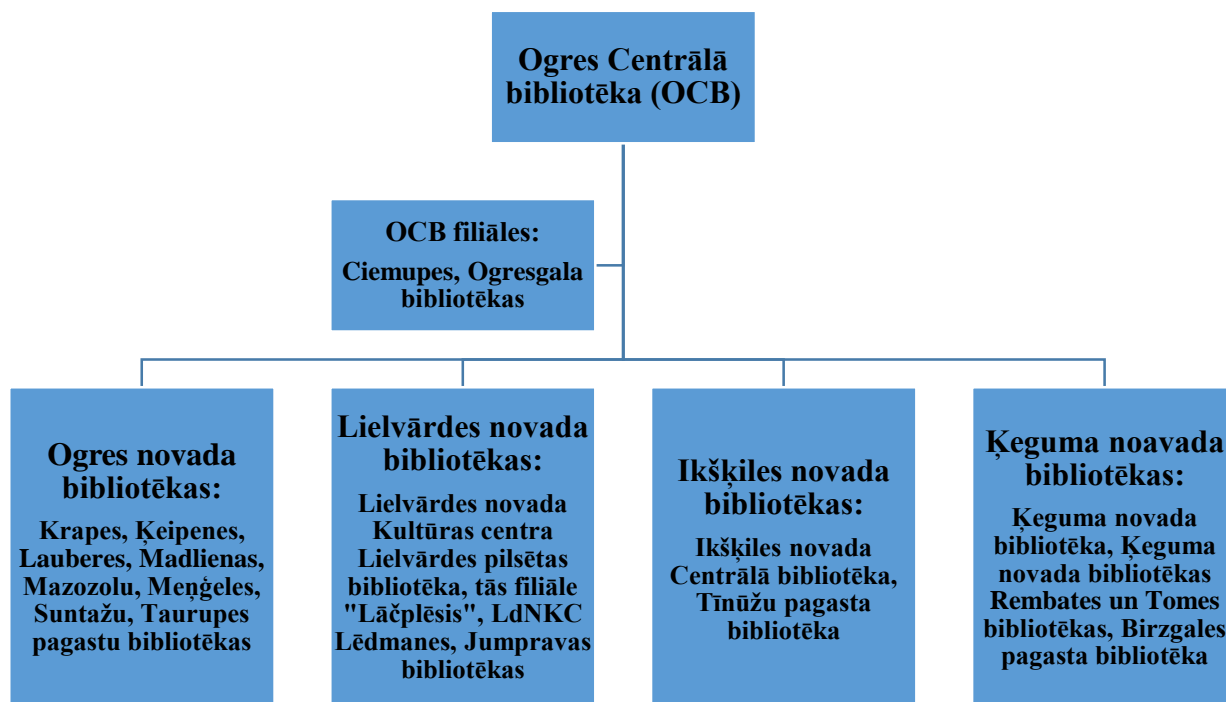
Ogres Centrālā bibliotēka (OCB)

OCB filiāles:
Ciemupes, Ogresgala bibliotēkas

Ogres novada bibliotēkas:
Krapes, Ķeipenes, Lauberes, Madlienas, Mazozolu, Meņģeles, Suntažu, Taurupes pagastu bibliotēkas

Lielvārdes novada bibliotēkas:
Lielvārdes novada Kultūras centra Lielvārdes pilsētas bibliotēka, tās filiāle "Lāčplēsis", LdNKC Lēdmanes, Jumpravas bibliotēkas

Ikšķiles novada bibliotēkas:
Ikšķiles novada Centrālā bibliotēka, Tīnūžu pagasta bibliotēka

Ķeguma noavada bibliotēkas:
Ķeguma novada bibliotēka, Ķeguma novada bibliotēkas Rembates un Tomes bibliotēkas, Birzgales pagasta bibliotēka